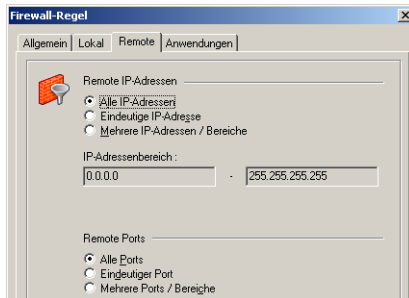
Firewall-Regel

Allgemein | Lokal | Remote | Anwendungen

Remote IP-Adressen

Alle IP-Adressen
Eindeutige IP-Adresse
Mehrere IP-Adressen / Bereiche

IP-Adressenbereich :
0.0.0.0 - 255.255.255.255

Remote Ports

Alle Ports
Eindeutiger Port
Mehrere Ports / Bereiche